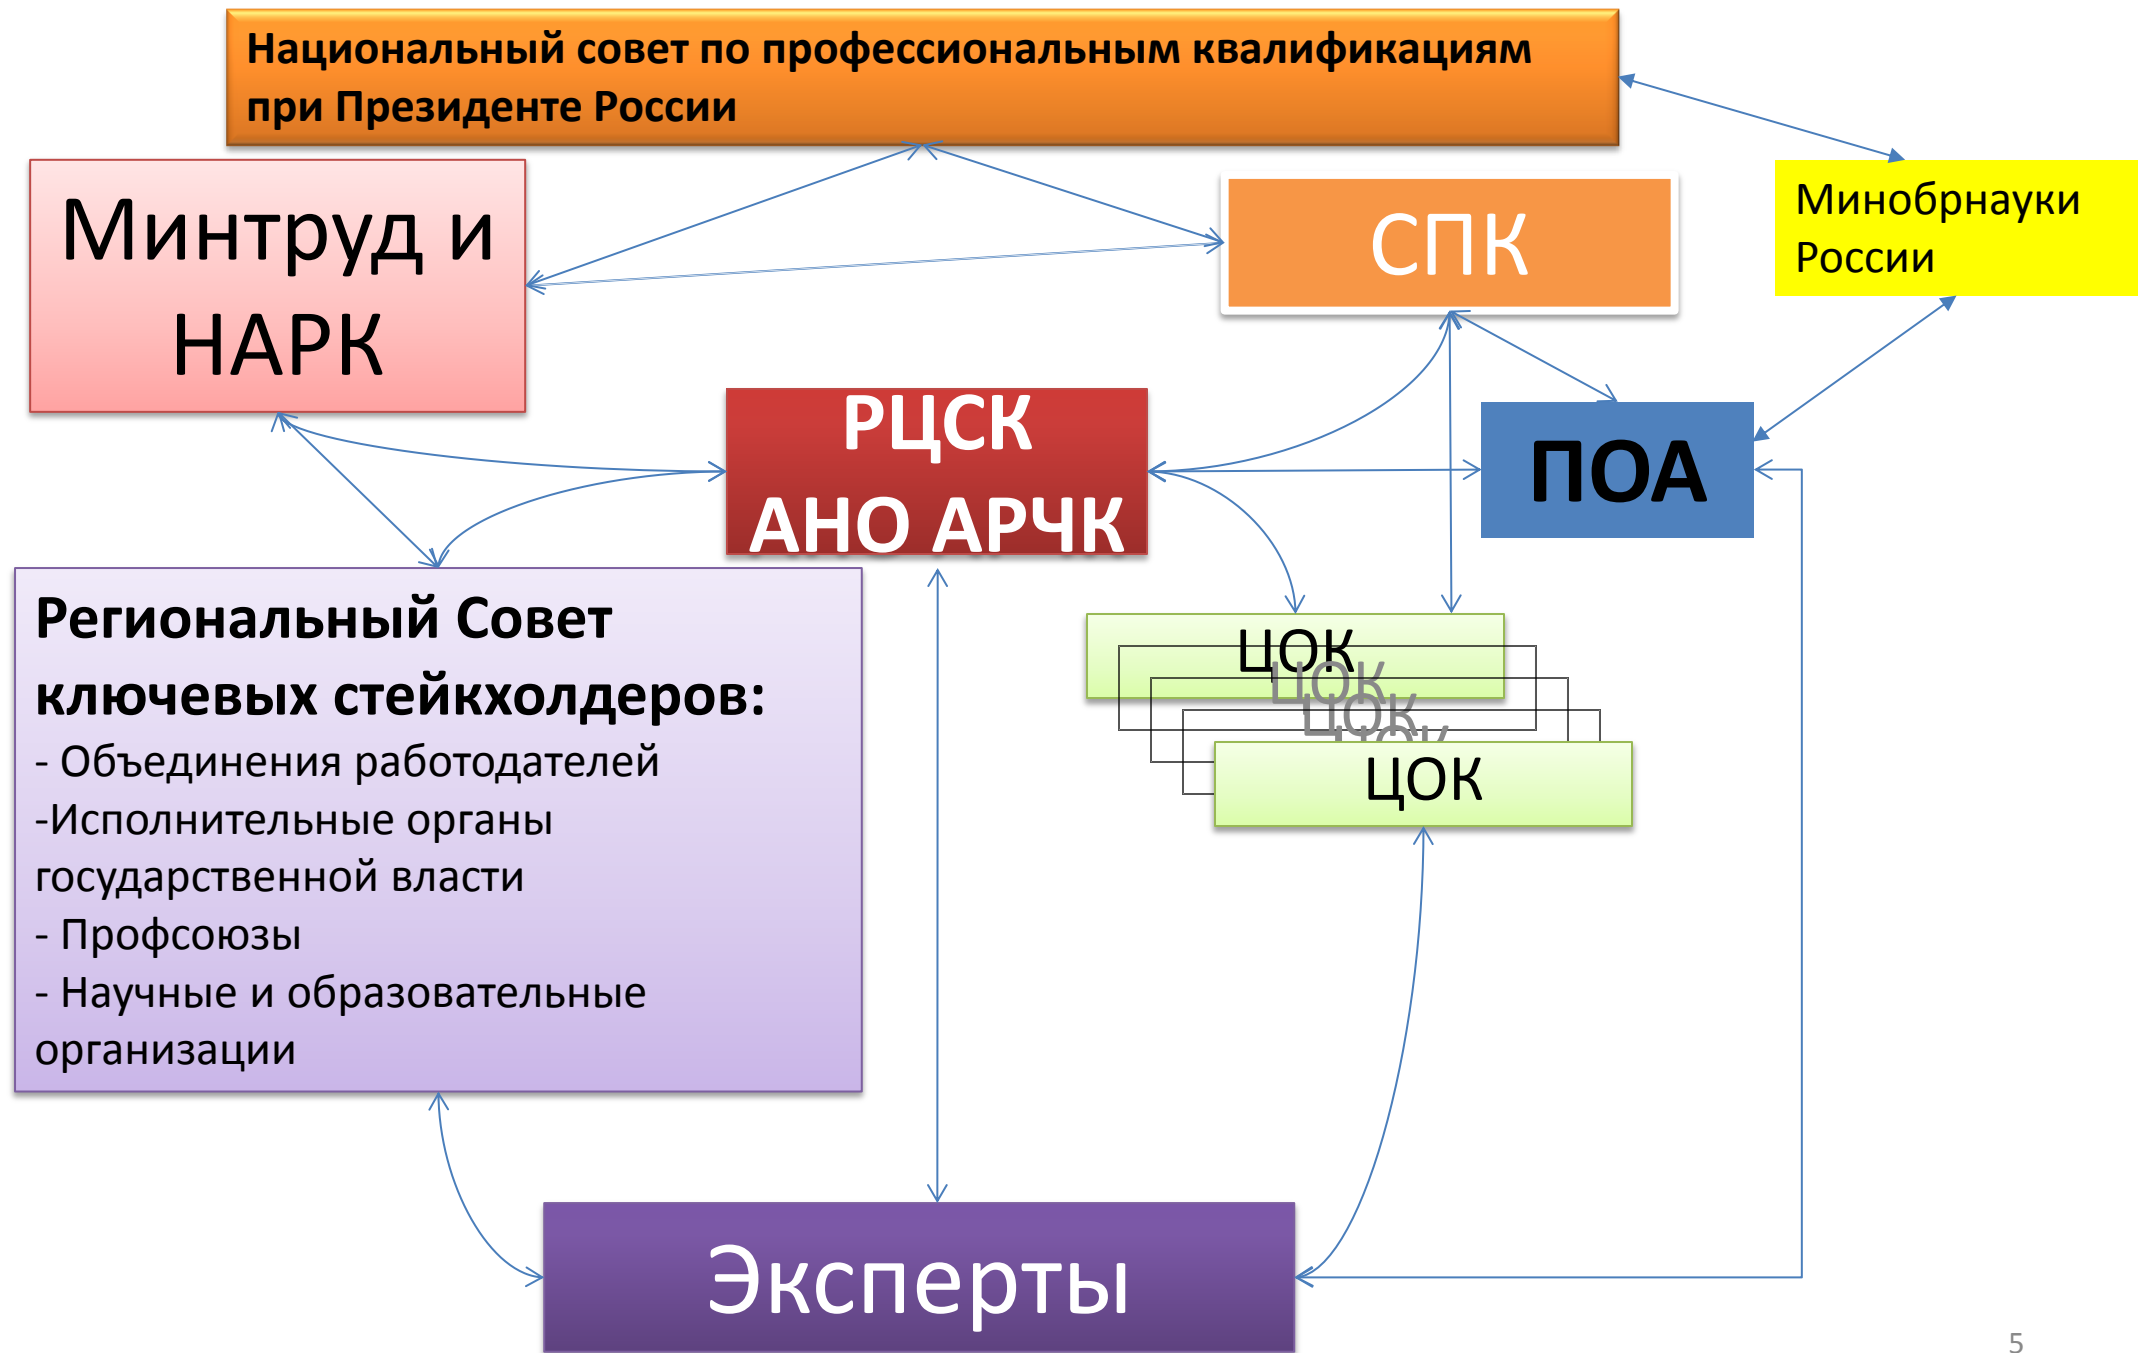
Национальный совет по профессиональным квалификациям при Президенте России

Минтруд и НАРК

СПК

Минобрнауки России

РЦСК
АНО АРЧК

ПОА

ЦОК
ЦОК
ЦОК
ЦОК
ЦОК

Региональный Совет ключевых стейкхолдеров:
- Объединения работодателей
-Исполнительные органы государственной власти
- Профсоюзы
- Научные и образовательные организации

Эксперты

5